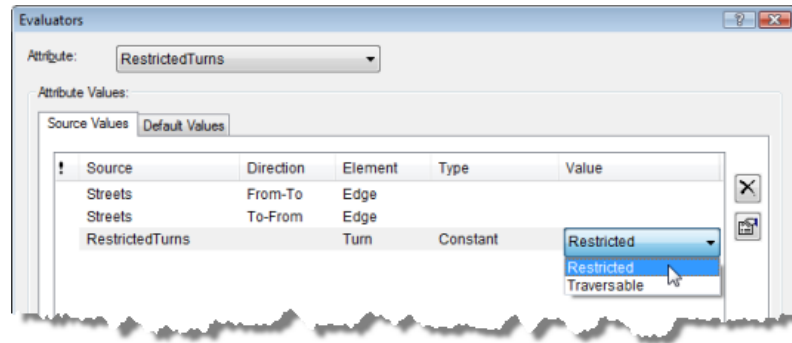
Evaluators

?

Attribute: RestrictedTurns

Attribute Values:

Source Values | Default Values

| ! | Source | Direction | Element | Type | Value |
|---|---|---|---|---|---|
| | Streets | From-To | Edge | | |
| | Streets | To-From | Edge | | |
| | RestrictedTurns | | Turn | Constant | Restricted |

Restricted
Traversable